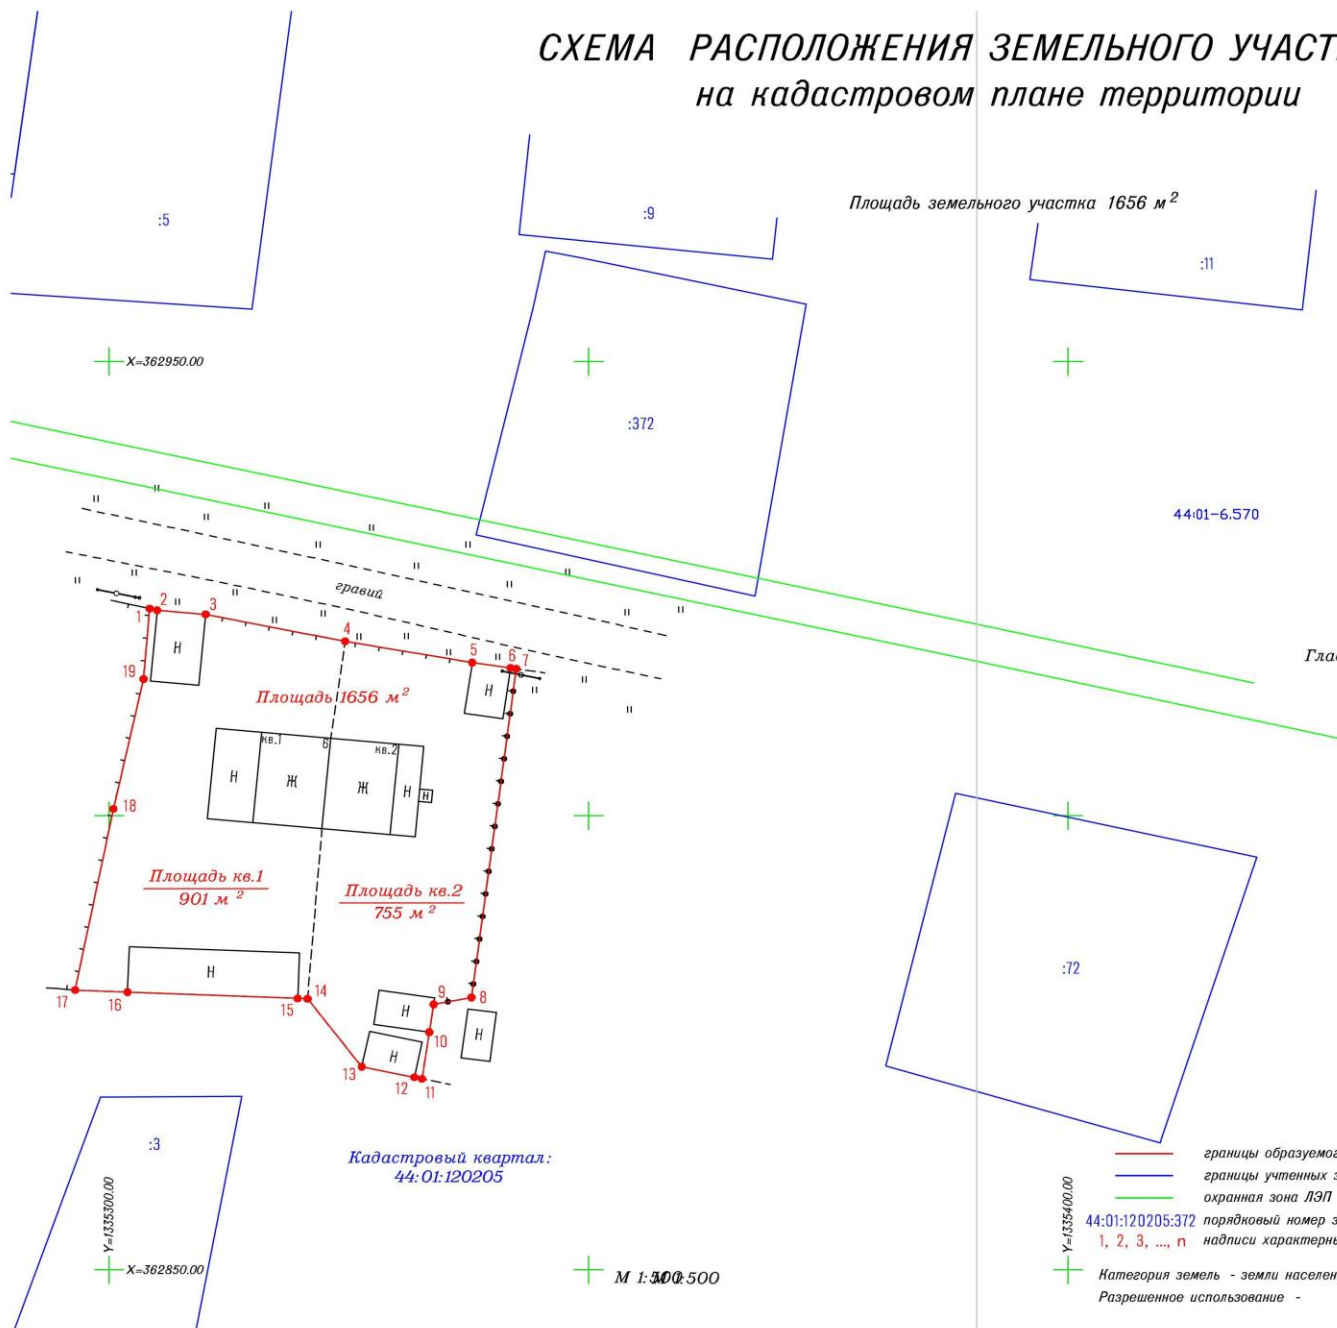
СХЕМА РАСПОЛОЖЕНИЯ ЗЕМЕЛЬНОГО УЧАСТ
на кадастровом плане территории

Площадь земельного участка 1656 м$^2$

:5

:9

:11

X=362950.00

:372

44:01-6.570

гравий

1 2 3 4 5 6 7

Н

Н

Гла

19

Площадь 1656 м$^2$

кв.1 б кв.2

Н Ж Ж Н Н

18

Площадь кв.1
901 м $^2$

Площадь кв.2
755 м $^2$

Н

17 16 15 14

9 8

Н

Н

10

Н

13 12 11

:72

:3

Кадастровый квартал:
44:01:120205

Y=1335300.00

X=362850.00

М 1:500

Y=1335400.00

границы образуемог
границы учтенных з
охранная зона ЛЭП
44:01:120205:372 порядковый номер з
1, 2, 3, ..., n надписи характерны

Категория земель - земли населен
Разрешенное использование -